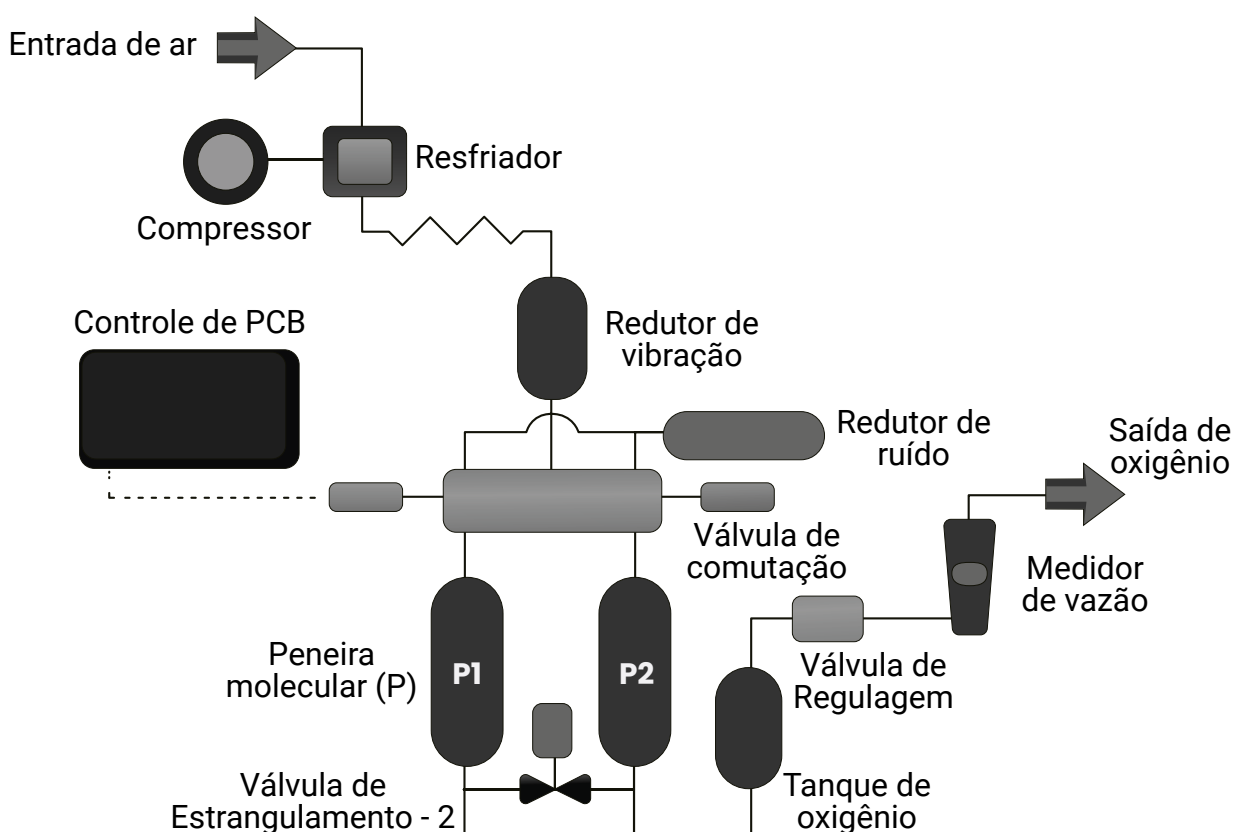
Entrada de ar

Resfriador

Compressor

Controle de PCB

Redutor de vibração

Redutor de ruído

Saída de oxigênio

Válvula de comutação

Medidor de vazão

Peneira molecular (P)

P1

P2

Válvula de Regulagem

Válvula de Estrangulamento - 2

Tanque de oxigênio